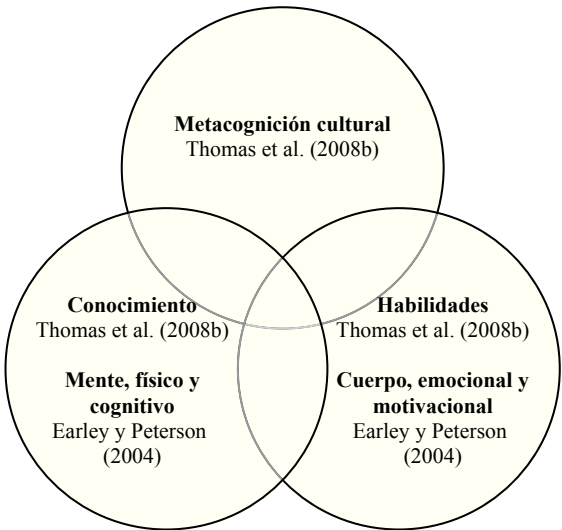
**Metacognición cultural**
Thomas et al. (2008b)

**Conocimiento**
Thomas et al. (2008b)

**Mente, físico y cognitivo**
Earley y Peterson (2004)

**Habilidades**
Thomas et al. (2008b)

**Cuerpo, emocional y motivacional**
Earley y Peterson (2004)